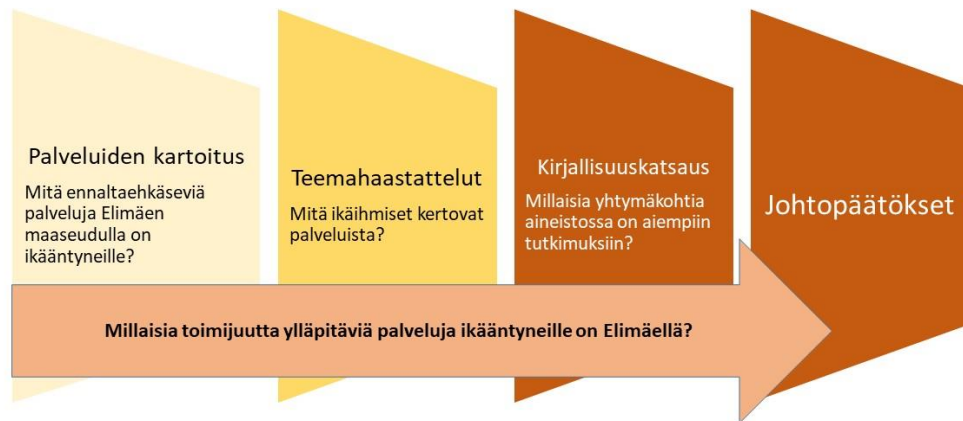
Palveluiden kartoitus

Mitä ennaltaehkäseviä palveluja Elimäen maaseudulla on ikääntyneille?

Teemahaastattelut

Mitä ikäihmiset kertovat palveluista?

Kirjallisuuskatsaus

Millaisia yhtymäkohtia aineistossa on aiempiin tutkimuksiin?

Johtopäätökset

Millaisia toimijuutta ylläpitäviä palveluja ikääntyneille on Elimäellä?